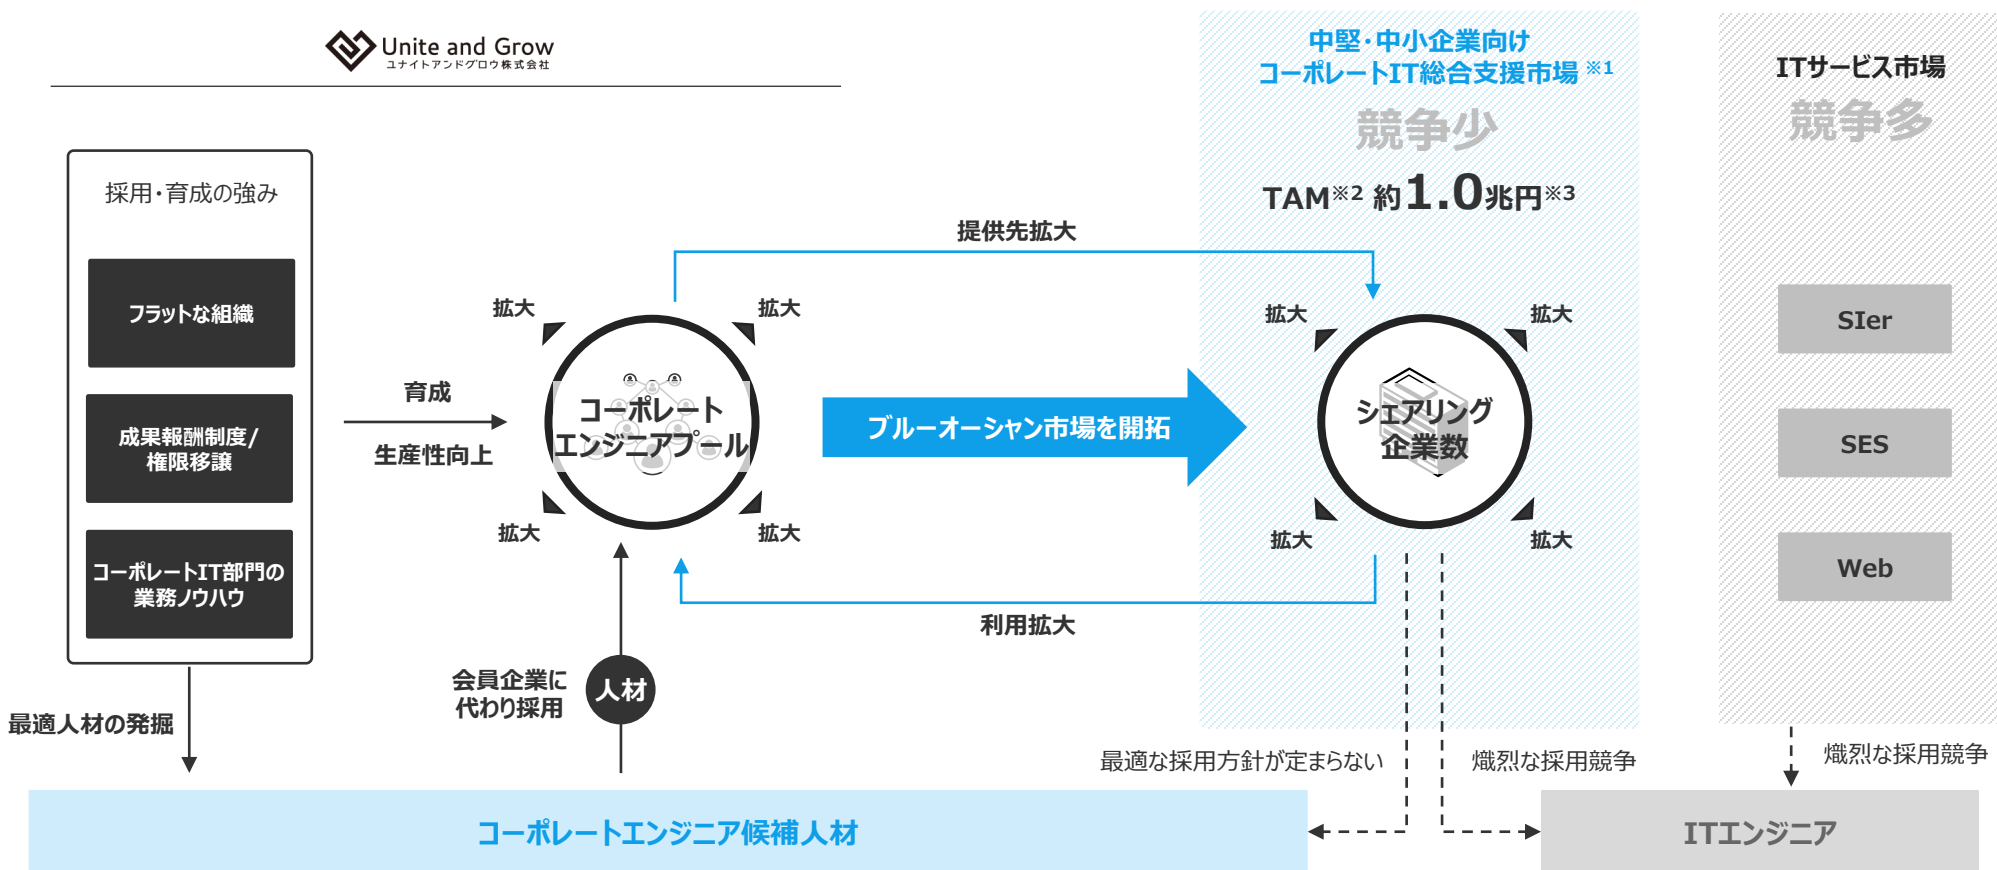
Unite and Grow
ユナイトアンドグロウ株式会社

採用・育成の強み

フラットな組織

成果報酬制度/権限移譲

コーポレートIT部門の業務ノウハウ

最適人材の発掘

育成

生産性向上

拡大

拡大

拡大

拡大

コーポレートエンジニアプール

提供先拡大

ブルーオーシャン市場を開拓

利用拡大

会員企業に代わり採用

人材

中堅・中小企業向けコーポレートIT総合支援市場 ※1

競争少

TAM※2 約1.0兆円※3

拡大

拡大

拡大

拡大

シェアリング企業数

ITサービス市場

競争多

SIer

SES

Web

最適な採用方針が定まらない

熾烈な採用競争

熾烈な採用競争

コーポレートエンジニア候補人材

ITエンジニア